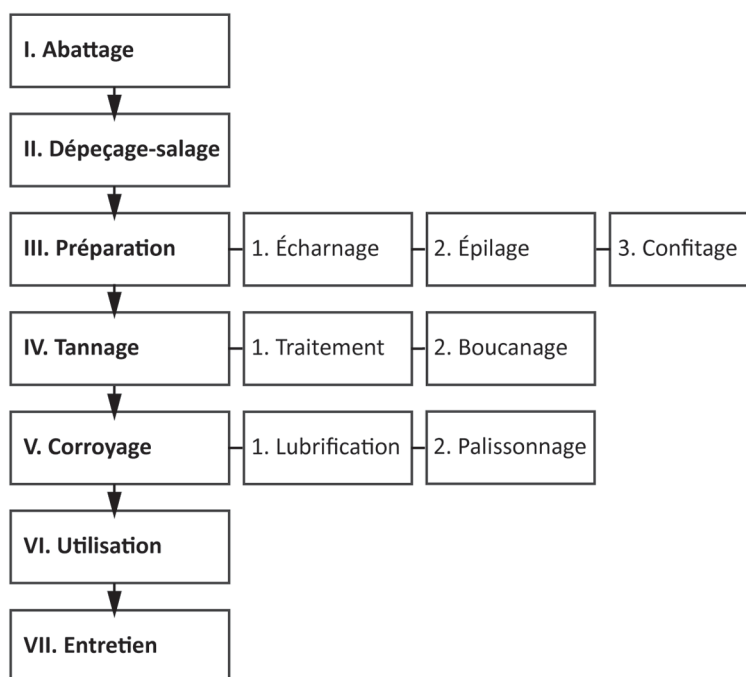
I. Abattage

II. Dépeçage-salage

III. Préparation | 1. Écharnage | 2. Épilage | 3. Confitage

IV. Tannage | 1. Traitement | 2. Boucanage

V. Corroyage | 1. Lubrification | 2. Palissonnage

VI. Utilisation

VII. Entretien